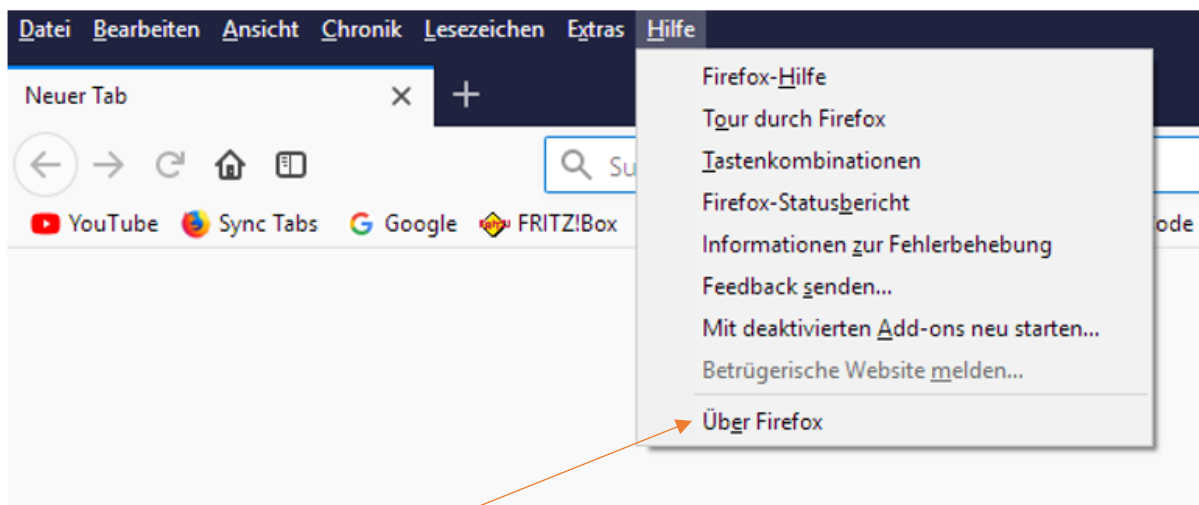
Datei Bearbeiten Ansicht Chronik Lesezeichen Extras Hilfe

Neuer Tab

Su

YouTube Sync Tabs Google FRITZ!Box

ode

Firefox-Hilfe
Tour durch Firefox
Tastenkombinationen
Firefox-Statusbericht
Informationen zur Fehlerbehebung
Feedback senden...
Mit deaktivierten Add-ons neu starten...
Betrügerische Website melden...
Über Firefox